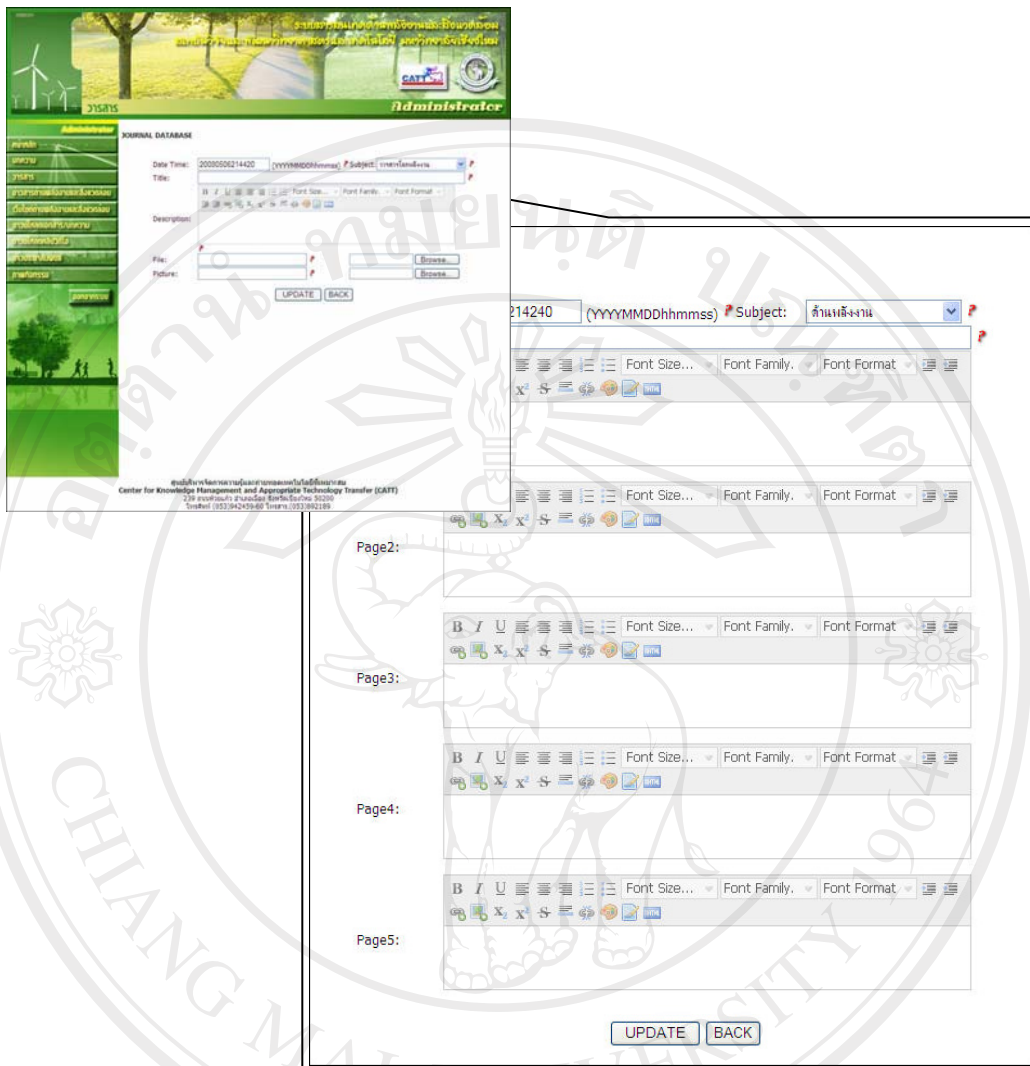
วารสาร

Administrator

Administrator

JOURNAL DATABASE

Date Time: 20080506214420 (YYYYMMDDhhmmss) Subject: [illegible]

Title:

Description:

File: Browse...

Picture: Browse...

UPDATE BACK

Center for Knowledge Management and Appropriate Technology Transfer (CATT)

214240 (YYYYMMDDhhmmss) Subject: ด้านพลังงาน

Font Size... Font Family. Font Format

Font Size... Font Family. Font Format

Page2:

B I U Font Size... Font Family. Font Format

Page3:

B I U Font Size... Font Family. Font Format

Page4:

B I U Font Size... Font Family. Font Format

Page5:

UPDATE BACK